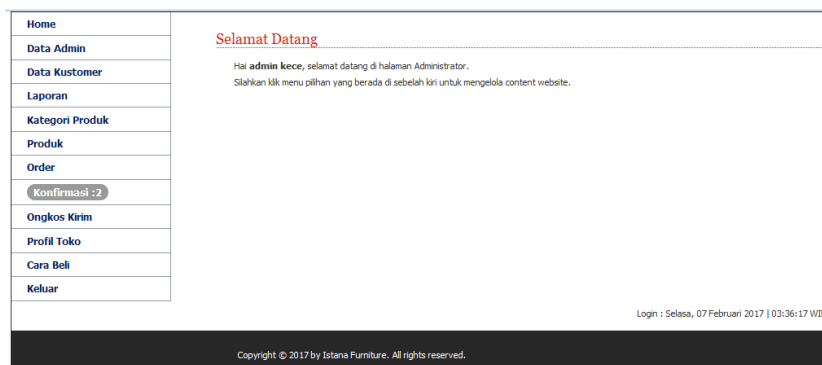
Home
Data Admin
Data Kustomer
Laporan
Kategori Produk
Produk
Order
Konfirmasi :2
Ongkos Kirim
Profil Toko
Cara Beli
Keluar

Selamat Datang

Hai **admin kece**, selamat datang di halaman Administrator.

Silahkan klik menu pilihan yang berada di sebelah kiri untuk mengelola content website.

Login : Selasa, 07 Februari 2017 | 03:36:17 WI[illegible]

Copyright © 2017 by Istana Furniture. All rights reserved.